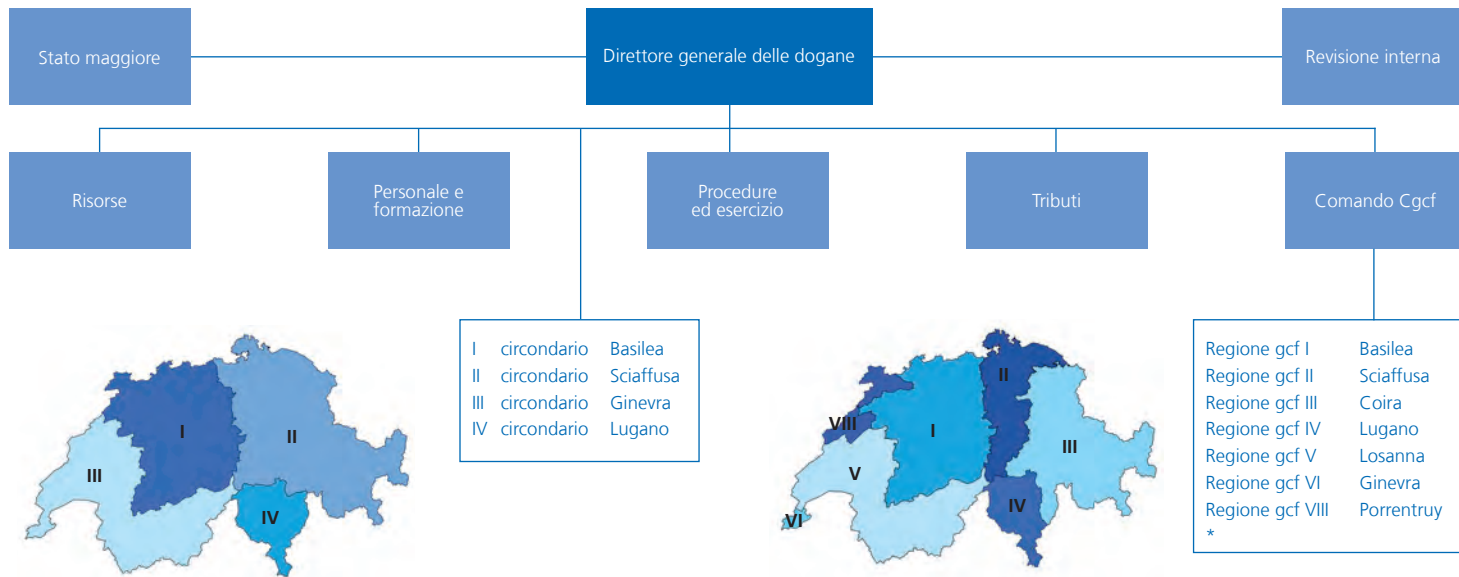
Stato maggiore

Direttore generale delle dogane

Revisione interna

Risorse

Personale e formazione

Procedure ed esercizio

Tributi

Comando Cgcf

| | | |
|---|---|---|
| I | circondario | Basilea |
| II | circondario | Sciaffusa |
| III | circondario | Ginevra |
| IV | circondario | Lugano |

| | |
|---|---|
| Regione gcf I | Basilea |
| Regione gcf II | Sciaffusa |
| Regione gcf III | Coira |
| Regione gcf IV | Lugano |
| Regione gcf V | Losanna |
| Regione gcf VI | Ginevra |
| Regione gcf VIII | Porrentruy |
| * | |

I
II
III
IV

VIII
I
II
III
V
VI
IV